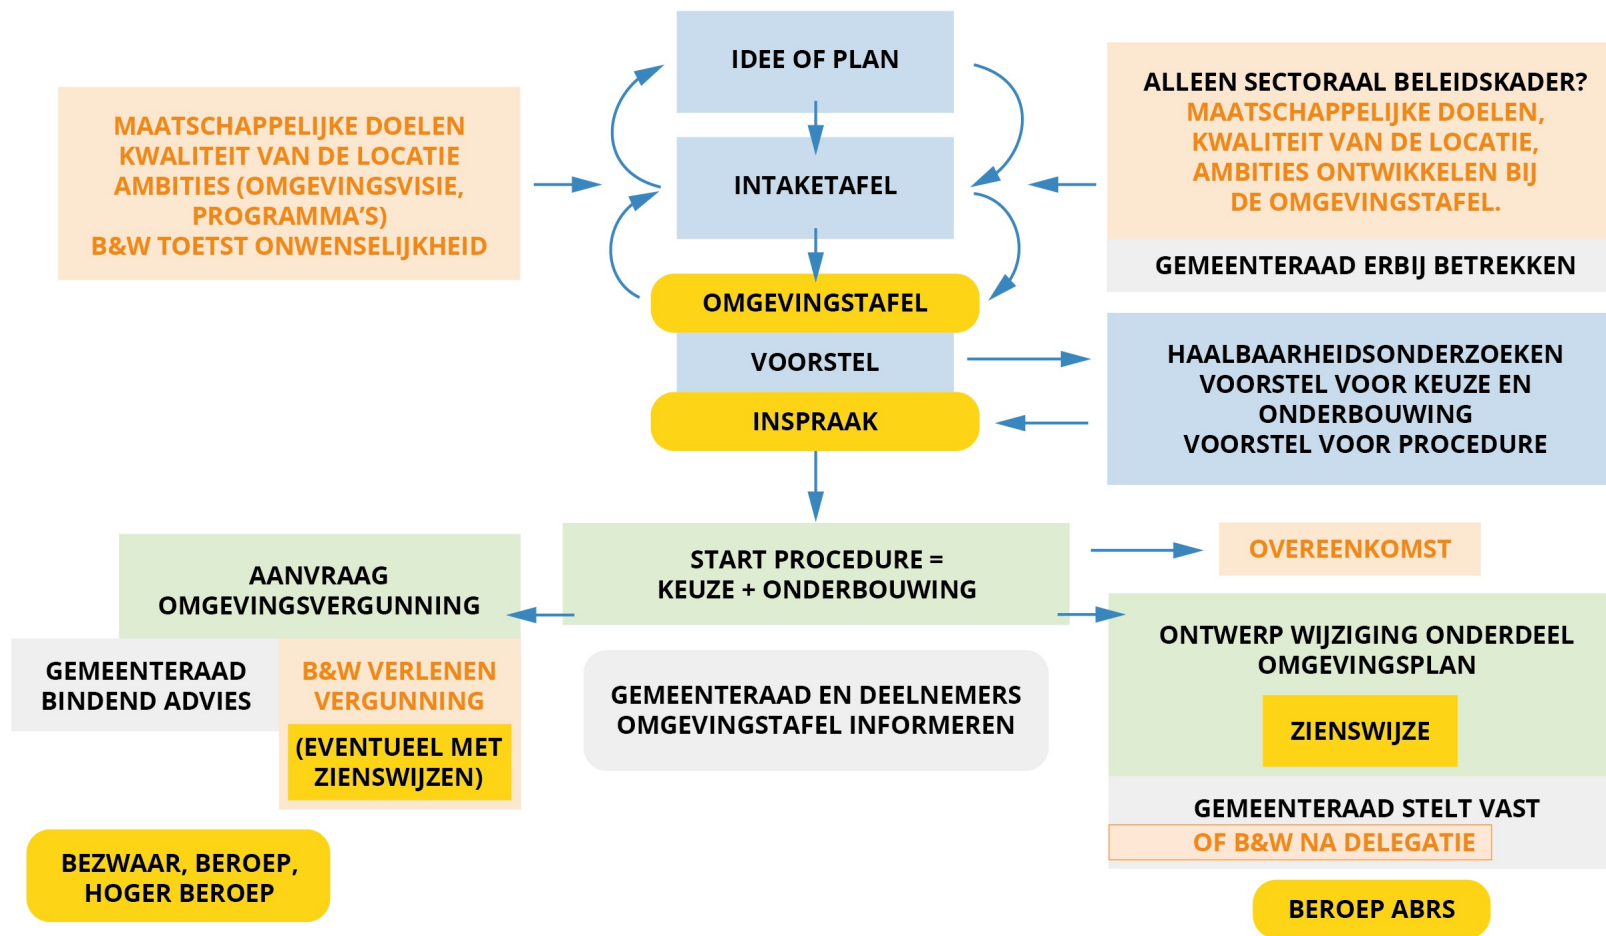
IDEE OF PLAN

INTAKETAFEL

OMGEVINGSTAFEL

VOORSTEL

INSPRAAK

MAATSCHAPPELIJKE DOELEN
KWALITEIT VAN DE LOCATIE
AMBITIES (OMGEVINGSVISIE, PROGRAMMA'S)
B&W TOETST ONWENSELIJKHEID

ALLEEN SECTORAAL BELEIDSKADER?
MAATSCHAPPELIJKE DOELEN,
KWALITEIT VAN DE LOCATIE,
AMBITIES ONTWIKKELEN BIJ
DE OMGEVINGSTAFEL.

GEMEENTERAAD ERBIJ BETREKKEN

HAALBAARHEIDSONDERZOEKEN
VOORSTEL VOOR KEUZE EN ONDERBOUWING
VOORSTEL VOOR PROCEDURE

START PROCEDURE =
KEUZE + ONDERBOUWING

OVEREENKOMST

AANVRAAG
OMGEVINGSVERGUNNING

GEMEENTERAAD
BINDEND ADVIES

B&W VERLENEN
VERGUNNING

(EVENTUEEL MET
ZIENSWIJZEN)

GEMEENTERAAD EN DEELNEMERS
OMGEVINGSTAFEL INFORMEREN

ONTWERP WIJZIGING ONDERDEEL
OMGEVINGSPLAN

ZIENSWIJZE

GEMEENTERAAD STELT VAST
OF B&W NA DELEGATIE

BEZWAAR, BEROEP,
HOGER BEROEP

BEROEP ABRS